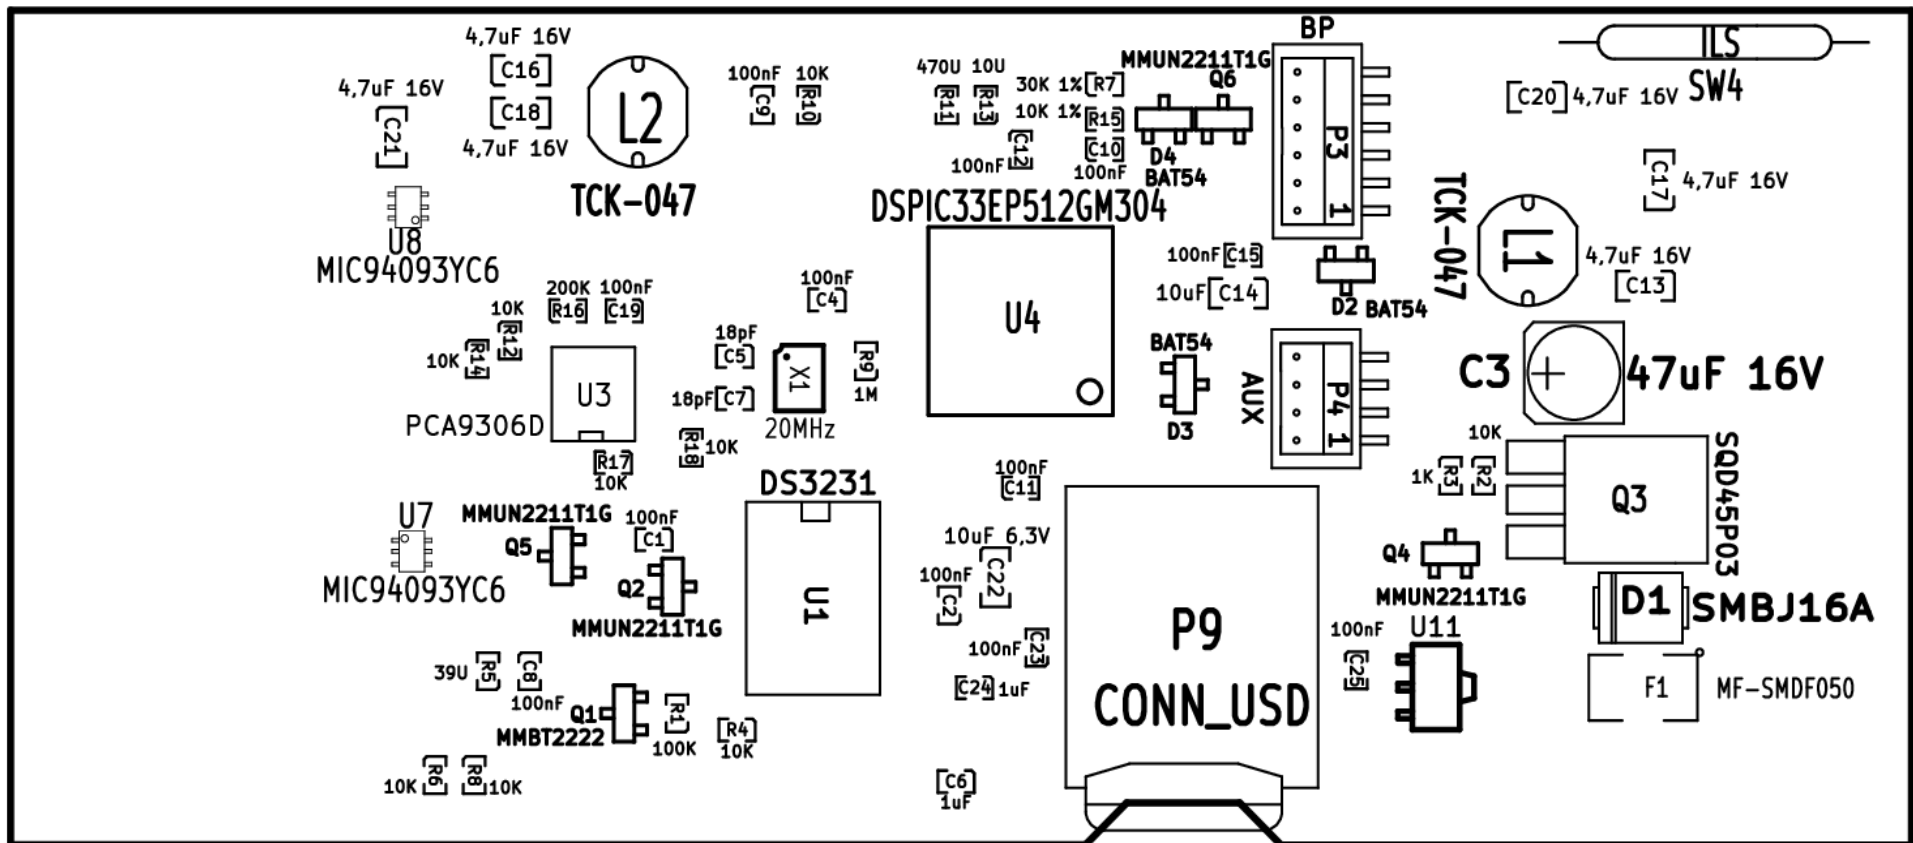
4,7uF 16V
C16
C18
4,7uF 16V
C21
4,7uF 16V
L2
TCK-047
U8
MIC94093YC6
100nF 10K
C9 R10
470U 10U
R11 R13
100nF C12
30K 1% R7
10K 1% R15
C10
100nF
MMUN2211T1G
Q6
D4
BAT54
BP
P3
1
DSPIC33EP512GM304
ILS
SW4
C20 4,7uF 16V
C17 4,7uF 16V
TCK-047
L1
4,7uF 16V
C13
200K 100nF
R16 C19
10K
R12
10K R14
U3
PCA9306D
R17
10K
100nF
C4
18pF
C5
18pF C7
X1
20MHz
R9
1M
R18 10K
U4
100nF C15
10uF C14
D2 BAT54
BAT54
D3
AUX
P4 1
C3
47uF 16V
10K
1K R3 R2
Q3
SQD45P03
U7
MIC94093YC6
MMUN2211T1G
Q5
100nF
C1
Q2
MMUN2211T1G
DS3231
U1
100nF
C11
10uF 6,3V
100nF
C2
C22
100nF C23
C24 1uF
P9
CONN_USD
Q4
MMUN2211T1G
D1 SMBJ16A
100nF
C25
U11
F1
MF-SMDF050
39U R5
C8
100nF
Q1
MMBT2222
R1
100K
R4
10K
10K R6
R8 10K
C6
1uF